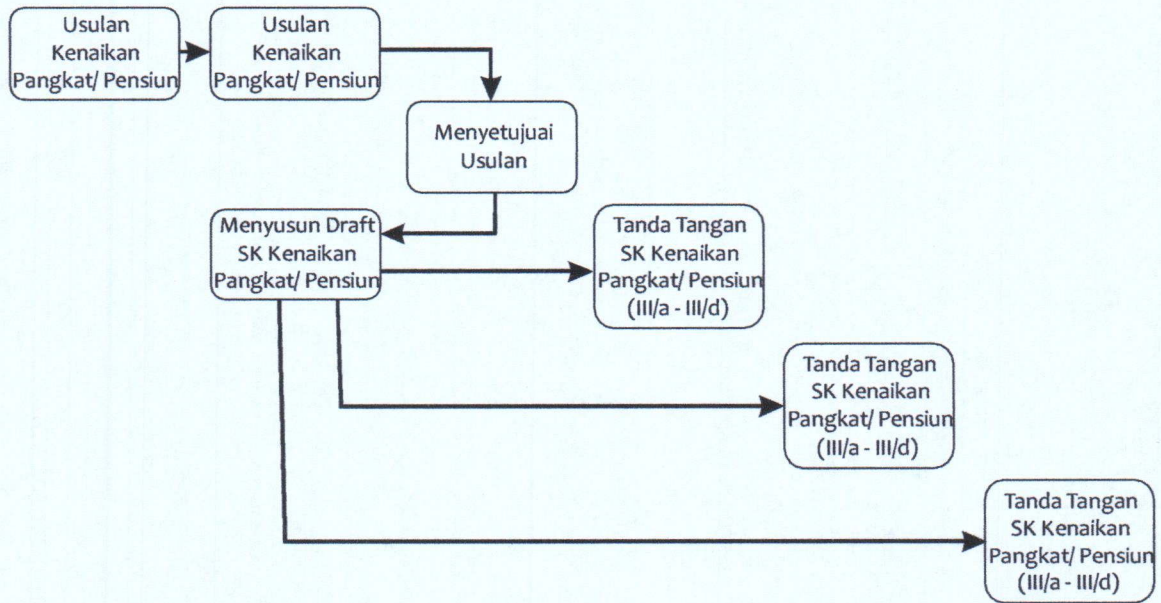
Usulan Kenaikan Pangkat/ Pensiun

Usulan Kenaikan Pangkat/ Pensiun

Menyetujui Usulan

Menyusun Draft SK Kenaikan Pangkat/ Pensiun

Tanda Tangan SK Kenaikan Pangkat/ Pensiun (III/a - III/d)

Tanda Tangan SK Kenaikan Pangkat/ Pensiun (III/a - III/d)

Tanda Tangan SK Kenaikan Pangkat/ Pensiun (III/a - III/d)